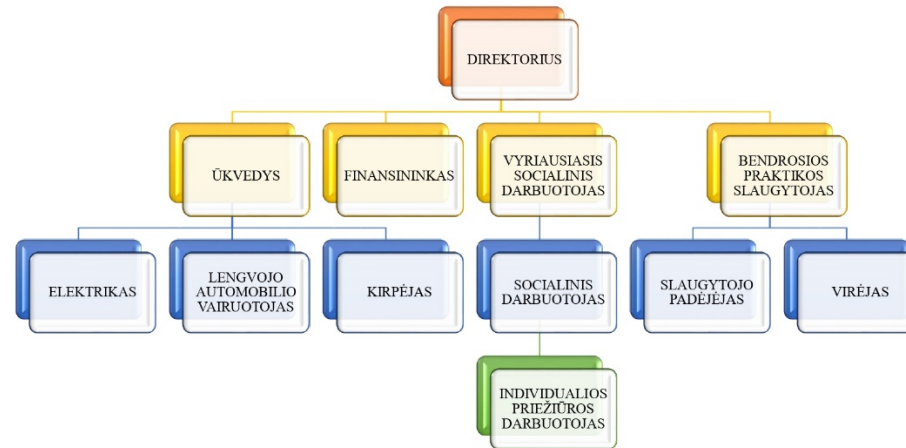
DIREKTORIUS

ŪKVEDYS

FINANSININKAS

VYRIAUSIASIS SOCIALINIS DARBUOTOJAS

BENDROSIOS PRAKTIKOS SLAUGYTOJAS

ELEKTRIKAS

LENGVOJO AUTOMOBILIO VAIRUOTOJAS

KIRPĖJAS

SOCIALINIS DARBUOTOJAS

SLAUGYTOJO PADĖJĖJAS

VIRĖJAS

INDIVIDUALIOS PRIEŽIŪROS DARBUOTOJAS